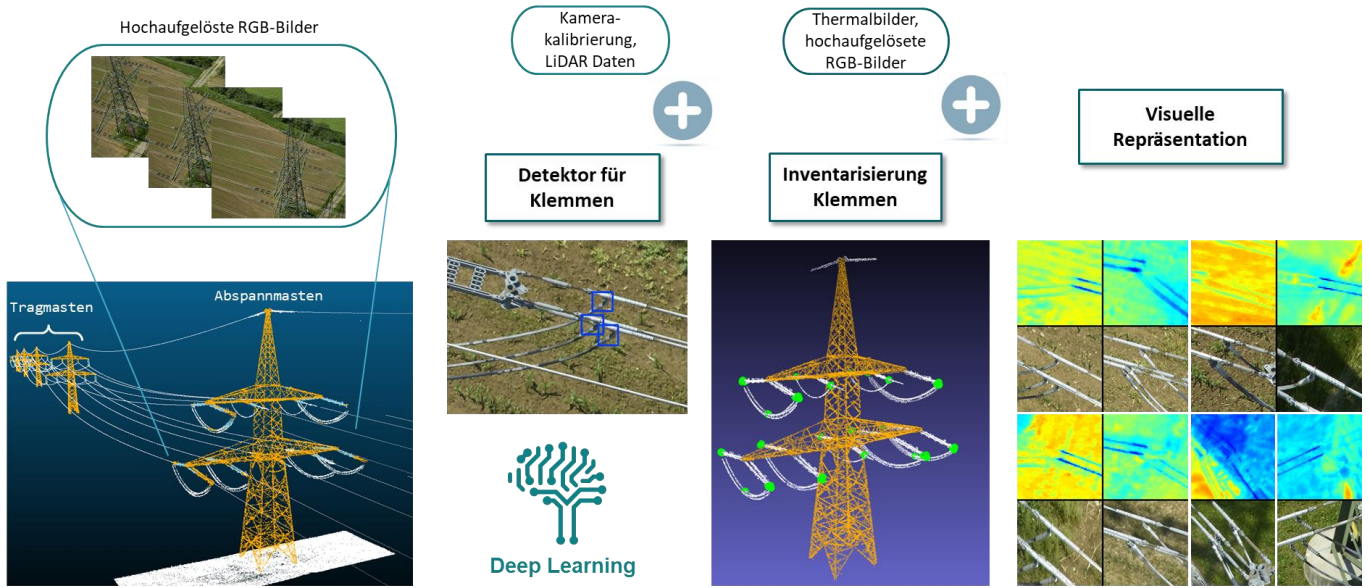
Hochaufgelöste RGB-Bilder

Tragmasten

Abspannmasten

Kamerakalibrierung, LiDAR Daten

Detektor für Klemmen

Deep Learning

Thermalbilder, hochaufgelösete RGB-Bilder

Inventarisierung Klemmen

Visuelle Repräsentation